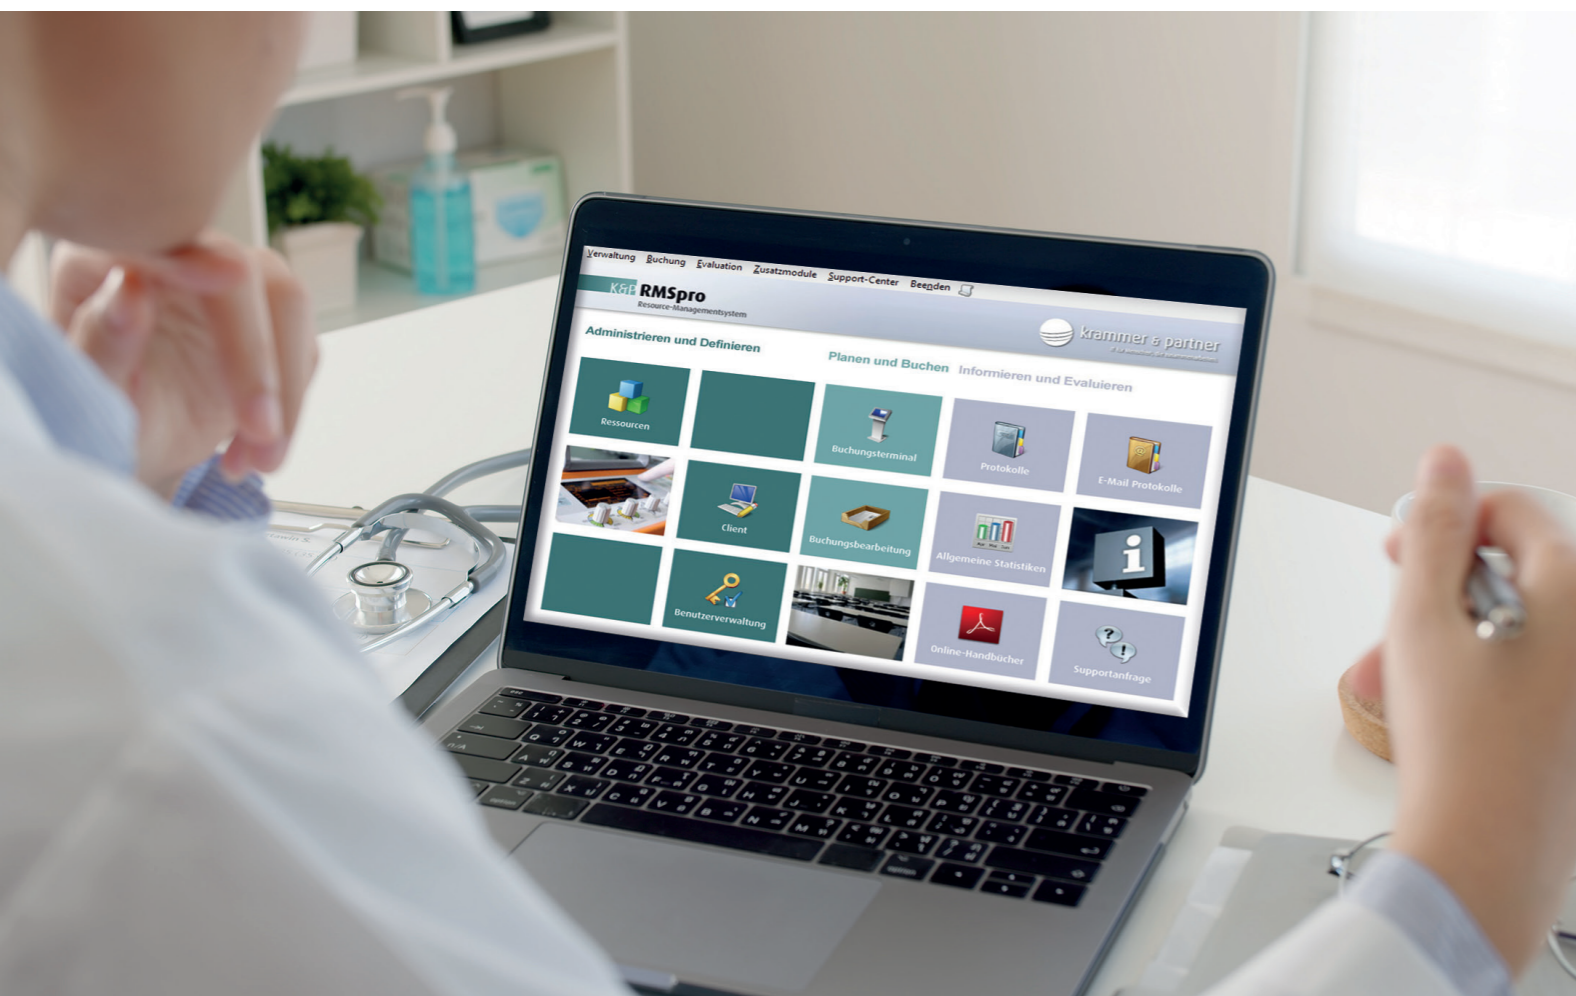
Verwaltung Buchung Evaluation Zusatzmodule Support-Center Beenden

K&P RMSpro
Resource-Managementsystem

krammer & partner

Administrieren und Definieren
Planen und Buchen
Informieren und Evaluieren

Ressourcen
Buchungsterminal
Protokolle
E-Mail Protokolle
Client
Buchungsbearbeitung
Allgemeine Statistiken
Benutzerverwaltung
Online-Handbücher
Supportanfrage